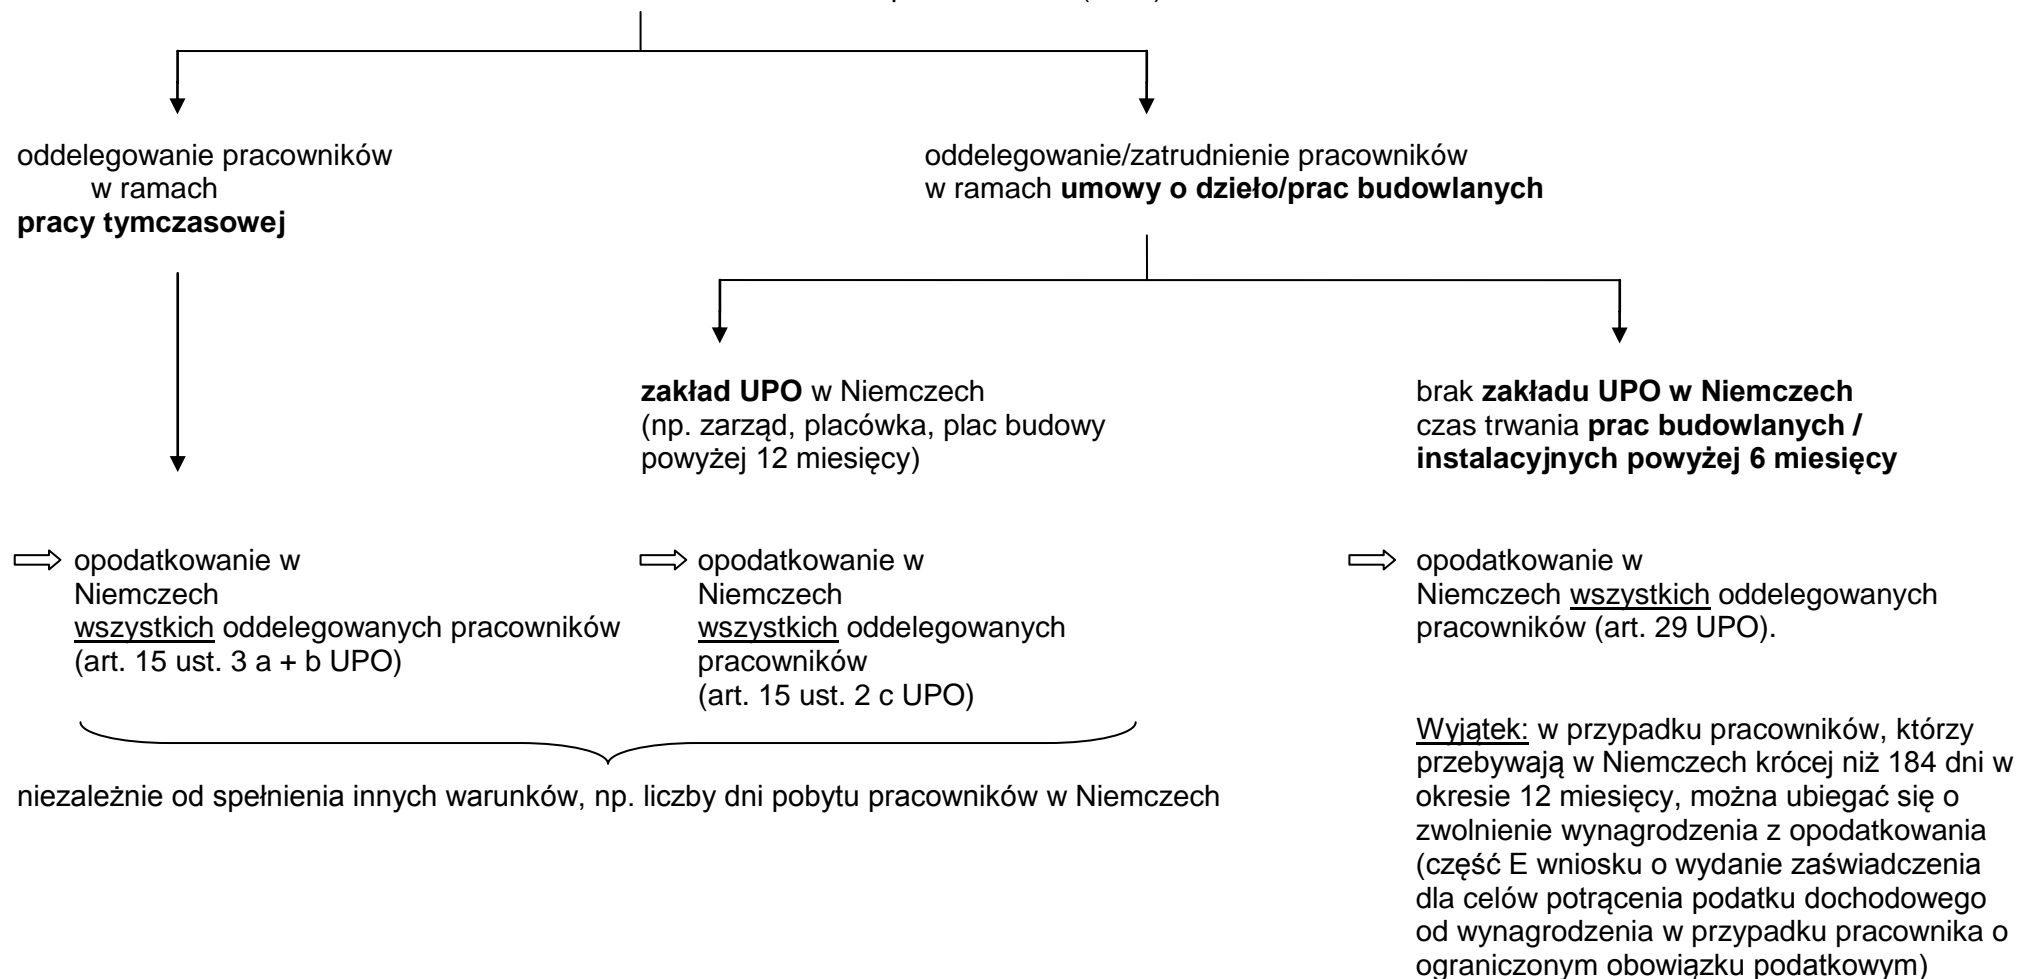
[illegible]

oddelegowanie pracowników w ramach **pracy tymczasowej**

oddelegowanie/zatrudnienie pracowników w ramach **umowy o dzieło/prac budowlanych**

**zakład UPO** w Niemczech (np. zarząd, placówka, plac budowy powyżej 12 miesięcy)

brak **zakładu UPO w Niemczech** czas trwania **prac budowlanych / instalacyjnych powyżej 6 miesięcy**

⟹ opodatkowanie w Niemczech wszystkich oddelegowanych pracowników (art. 15 ust. 3 a + b UPO)

⟹ opodatkowanie w Niemczech wszystkich oddelegowanych pracowników (art. 15 ust. 2 c UPO)

⟹ opodatkowanie w Niemczech wszystkich oddelegowanych pracowników (art. 29 UPO).

niezależnie od spełnienia innych warunków, np. liczby dni pobytu pracowników w Niemczech

Wyjątek: w przypadku pracowników, którzy przebywają w Niemczech krócej niż 184 dni w okresie 12 miesięcy, można ubiegać się o zwolnienie wynagrodzenia z opodatkowania (część E wniosku o wydanie zaświadczenia dla celów potrącenia podatku dochodowego od wynagrodzenia w przypadku pracownika o ograniczonym obowiązku podatkowym)